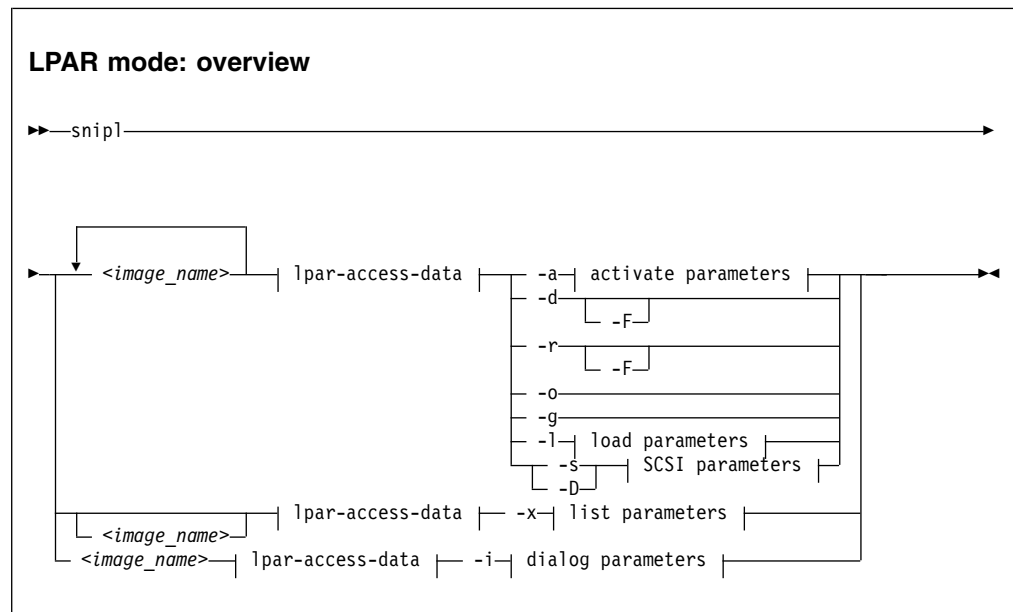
LPAR mode: overview

snipl

<image_name> lpar-access-data -a activate parameters
-d
-F
-r
-F
-o
-g
-l load parameters
-s SCSI parameters
-D
<image_name> lpar-access-data -x list parameters
<image_name> lpar-access-data -i dialog parameters